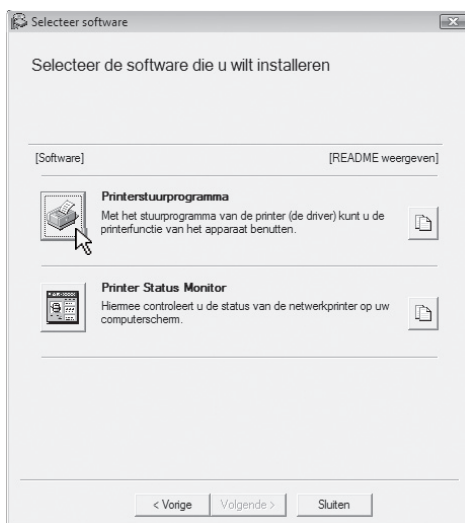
Selecteer software

Selecteer de software die u wilt installeren

[Software]

[README weergeven]

Printerstuurprogramma
Met het stuurprogramma van de printer (de driver) kunt u de printerfunctie van het apparaat benutten.

Printer Status Monitor
Hiermee controleert u de status van de netwerkprinter op uw computerscherm.

< Vorige

Volgende >

Sluiten